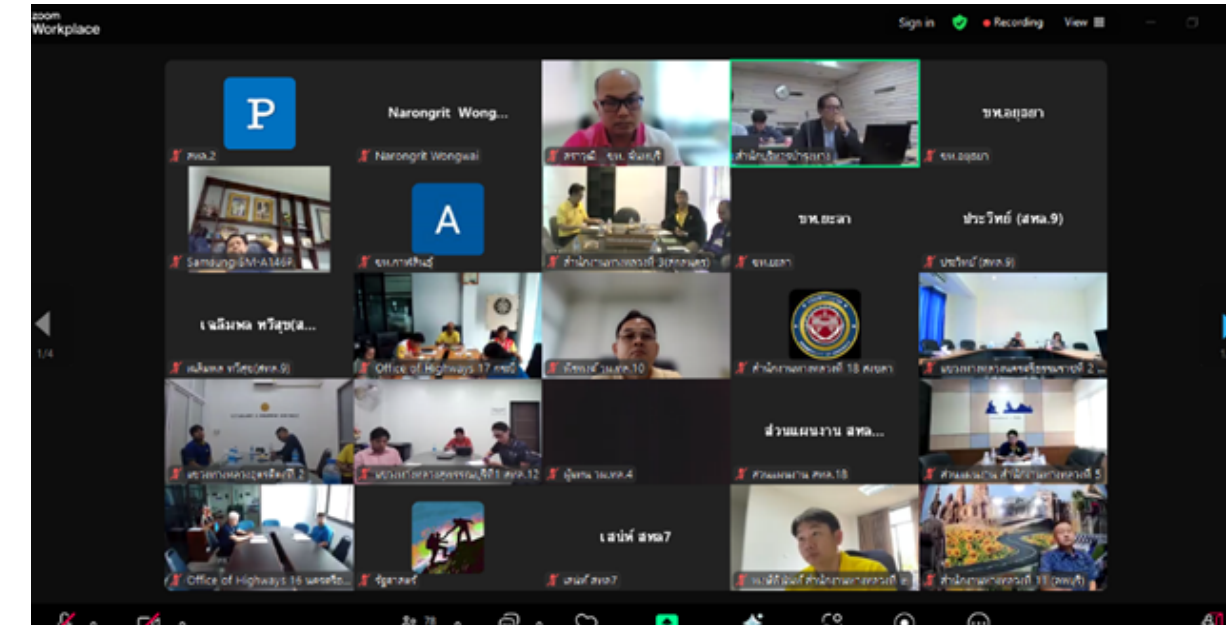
zoom Workplace

Sign in

Recording

View

P

สทล.2

Narongrit Wong...

Narongrit Wongwai

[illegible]

สำนักบริหารบำรุงทาง

ขท.อยุธยา

ขท.อยุธยา

Samsung SM-A146P

A

ขท.กาฬสินธุ์

สำนักงานทางหลวงที่ 3 (สกลนคร)

ขท.ยะลา

ขท.ยะลา

ประวิทย์ (สทล.9)

ประวิทย์ (สทล.9)

1/4

เฉลิมพล ทวีสุข(ส...

เฉลิมพล ทวีสุข(สทล.9)

Office of Highways 17 กระบี่

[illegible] สทล.10

สำนักงานทางหลวงที่ 18 สงขลา

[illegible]

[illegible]

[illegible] สทล.12

ผู้แทน วผ.สทล.4

ส่วนแผนงาน สทล...

ส่วนแผนงาน สทล.18

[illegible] สำนักงานทางหลวงที่ 5

Office of Highways 16 นครศรีธ...

รัฐศาสตร์

เสน่ห์ สทล7

เสน่ห์ สทล7

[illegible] สำนักงานทางหลวงที่ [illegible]

สำนักงานทางหลวงที่ 11 (ลพบุรี)

78